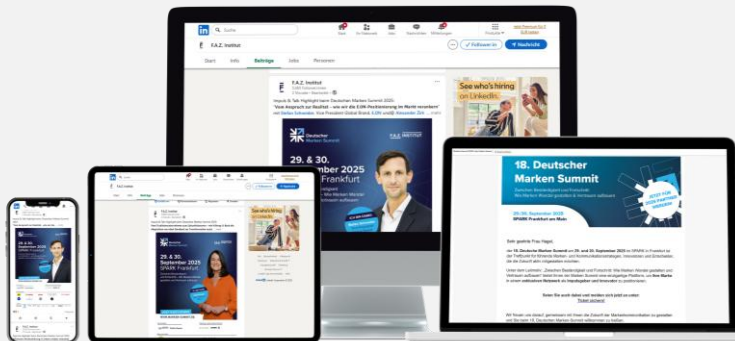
Suche

F.A.Z. Institut

Folgen

Nachricht

Start Info Beiträge Jobs Personen

F.A.Z. Institut

Impuls & Talk Highlight beim Deutschen Marken Summit 2025:

"Vom Anspruch zur Realität – wie wir die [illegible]"

Deutscher Marken Summit

29. & 30. September 2025

See who's hiring on LinkedIn.

18. Deutscher Marken Summit

29.–30. September 2025

SPARK Frankfurt am Main

Sehr geehrte Frau Hagen,

am 18. Deutscher Marken Summit am 29. und 30. September 2025 im SPARK in Frankfurt ist der Treffpunkt für führende Marken- und Kommunikationsverantwortliche.

29. & 30. September 2025 SPARK Frankfurt